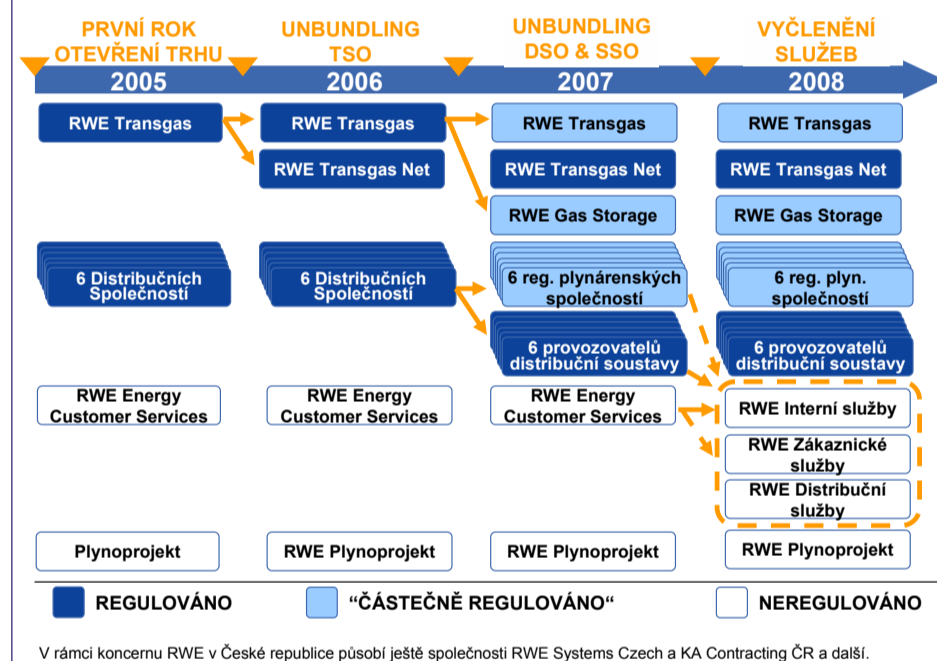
PRVNÍ ROK OTEVŘENÍ TRHU
2005

UNBUNDLING TSO
2006

UNBUNDLING DSO & SSO
2007

VYČLENĚNÍ SLUŽEB
2008

RWE Transgas

RWE Transgas
RWE Transgas Net

RWE Transgas
RWE Transgas Net
RWE Gas Storage

RWE Transgas
RWE Transgas Net
RWE Gas Storage

6 Distribučních Společností

6 Distribučních Společností

6 reg. plynárenských společností
6 provozovatelů distribuční soustavy

6 reg. plyn. společností
6 provozovatelů distribuční soustavy

RWE Energy Customer Services

RWE Energy Customer Services

RWE Energy Customer Services

RWE Interní služby
RWE Zákaznické služby
RWE Distribuční služby

Plynoprojekt

RWE Plynoprojekt

RWE Plynoprojekt

RWE Plynoprojekt

REGULOVÁNO
“ČÁSTEČNĚ REGULOVÁNO“
NEREGULOVÁNO

V rámci koncernu RWE v České republice působí ještě společnosti RWE Systems Czech a KA Contracting ČR a další.